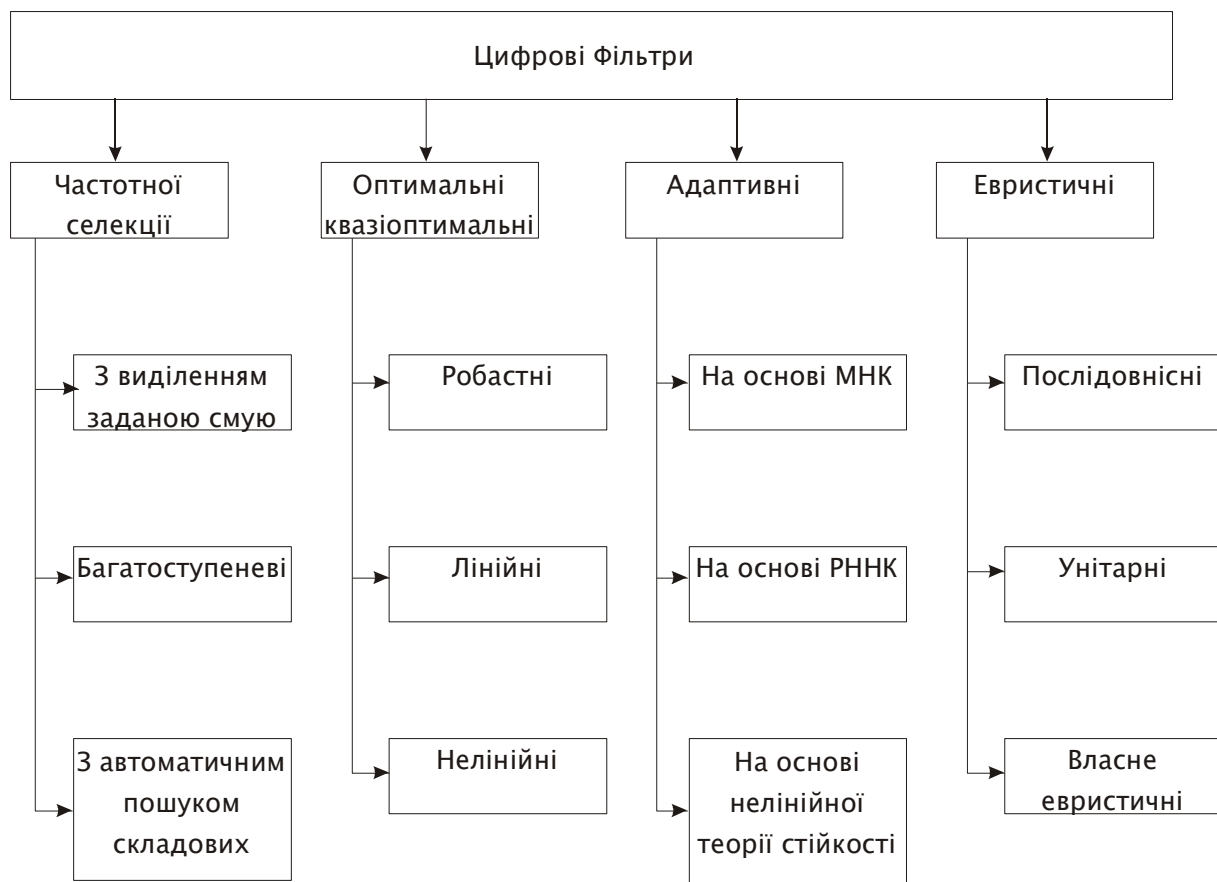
Цифрові Фільтри

Частотної селекції

Оптимальні квазіоптимальні

Адаптивні

Евристичні

З виділенням заданою смую

Багатоступеневі

З автоматичним пошуком складових

Робастні

Лінійні

Нелінійні

На основі МНК

На основі РННК

На основі нелінійної теорії стійкості

Послідовнісні

Унітарні

Власне евристичні